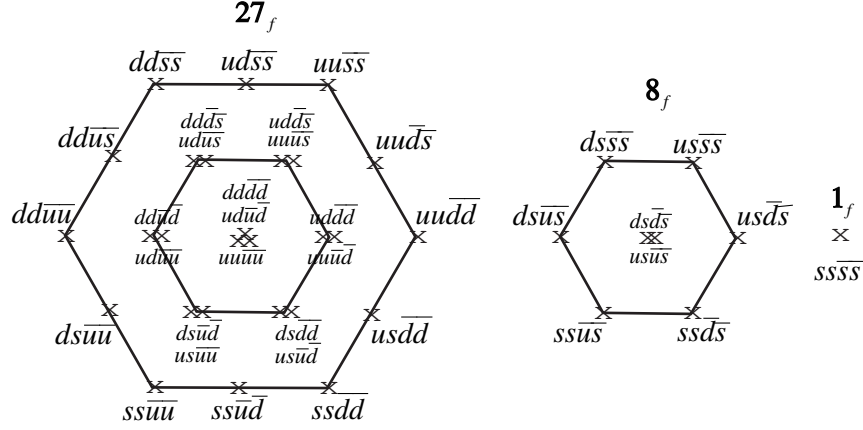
$27_f$

$dd\overline{ss}$ $ud\overline{ss}$ $uu\overline{ss}$

$dd\overline{us}$ $dd\overline{ds}$ $ud\overline{us}$ $ud\overline{ds}$ $uu\overline{us}$ $uu\overline{ds}$

$dd\overline{uu}$ $dd\overline{ud}$ $ud\overline{uu}$ $dd\overline{dd}$ $ud\overline{ud}$ $uu\overline{uu}$ $ud\overline{dd}$ $uu\overline{ud}$ $uu\overline{dd}$

$ds\overline{uu}$ $ds\overline{ud}$ $us\overline{uu}$ $ds\overline{dd}$ $us\overline{ud}$ $us\overline{dd}$

$ss\overline{uu}$ $ss\overline{ud}$ $ss\overline{dd}$

$8_f$

$ds\overline{ss}$ $us\overline{ss}$

$ds\overline{us}$ $ds\overline{ds}$ $us\overline{us}$ $us\overline{ds}$

$ss\overline{us}$ $ss\overline{ds}$

$1_f$

$ss\overline{ss}$